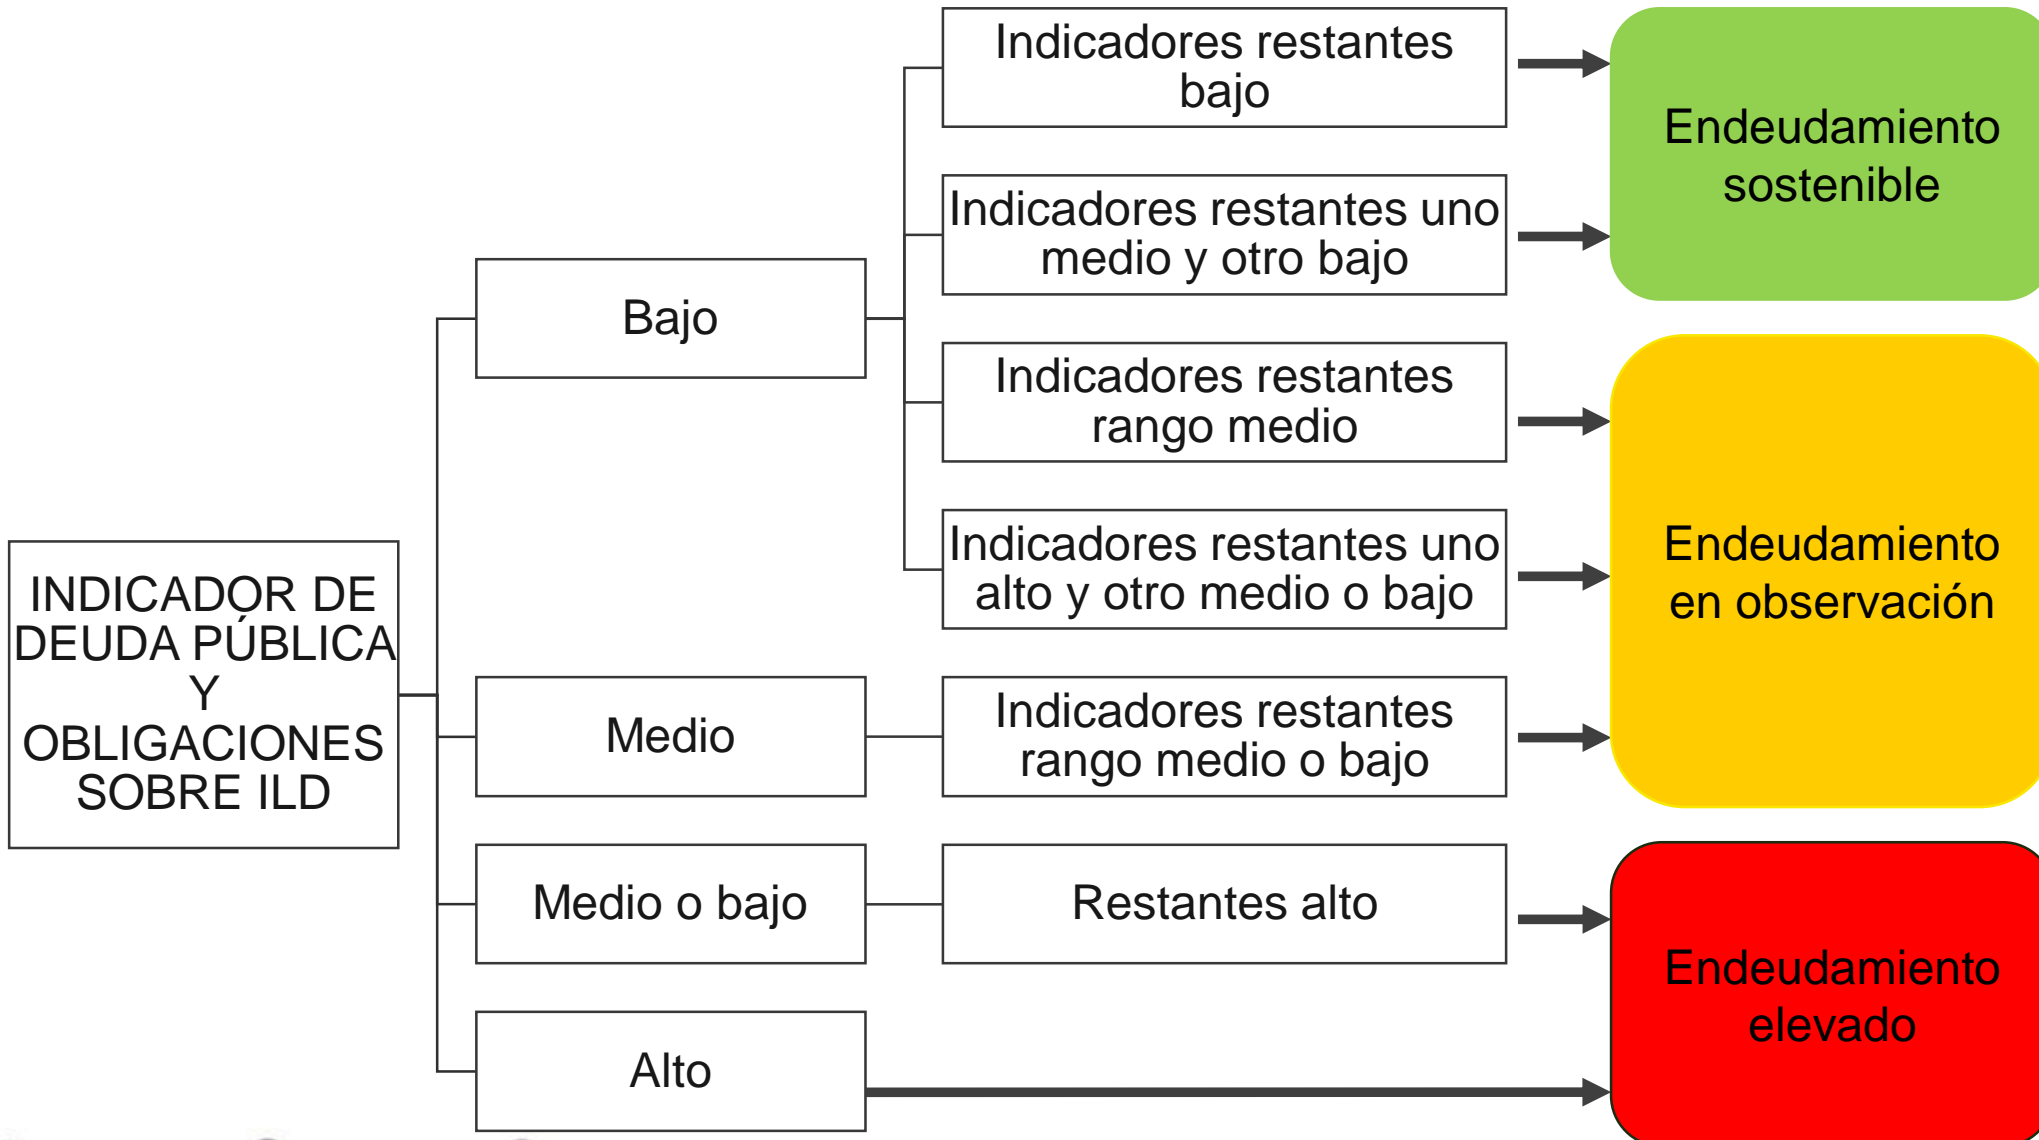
INDICADOR DE DEUDA PÚBLICA Y OBLIGACIONES SOBRE ILD

Bajo

Indicadores restantes bajo

Indicadores restantes uno medio y otro bajo

Indicadores restantes rango medio

Indicadores restantes uno alto y otro medio o bajo

Medio

Indicadores restantes rango medio o bajo

Medio o bajo

Restantes alto

Alto

Endeudamiento sostenible

Endeudamiento en observación

Endeudamiento elevado